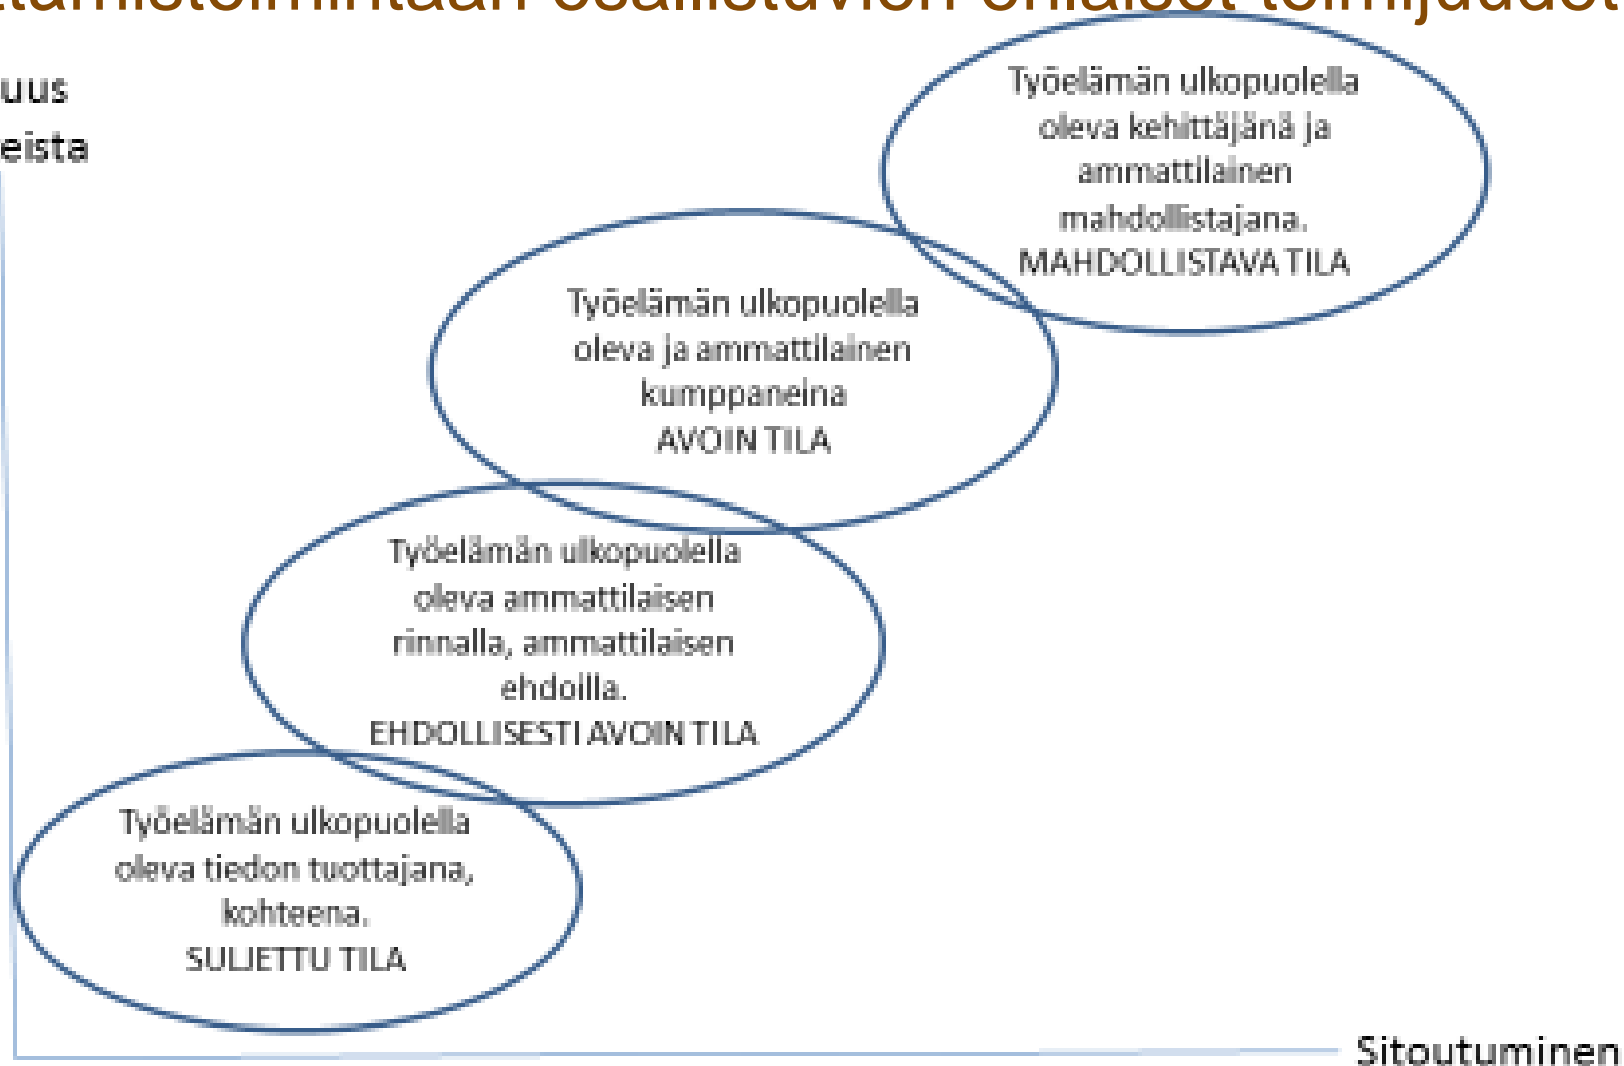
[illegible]tamistoimintaan osallistavien erilaiset toimijuudet

uus
eista

Työelämän ulkopuolella oleva kehittäjänä ja ammattilainen mahdollistajana. MAHDOLLISTAVA TILA

Työelämän ulkopuolella oleva ja ammattilainen kumppaneina AVOIN TILA

Työelämän ulkopuolella oleva ammattilaisen rinnalla, ammattilaisen ehdoilla. EHDOLLISESTI AVOIN TILA

Työelämän ulkopuolella oleva tiedon tuottajana, kohteena. SULJETTU TILA

Sitoutuminen